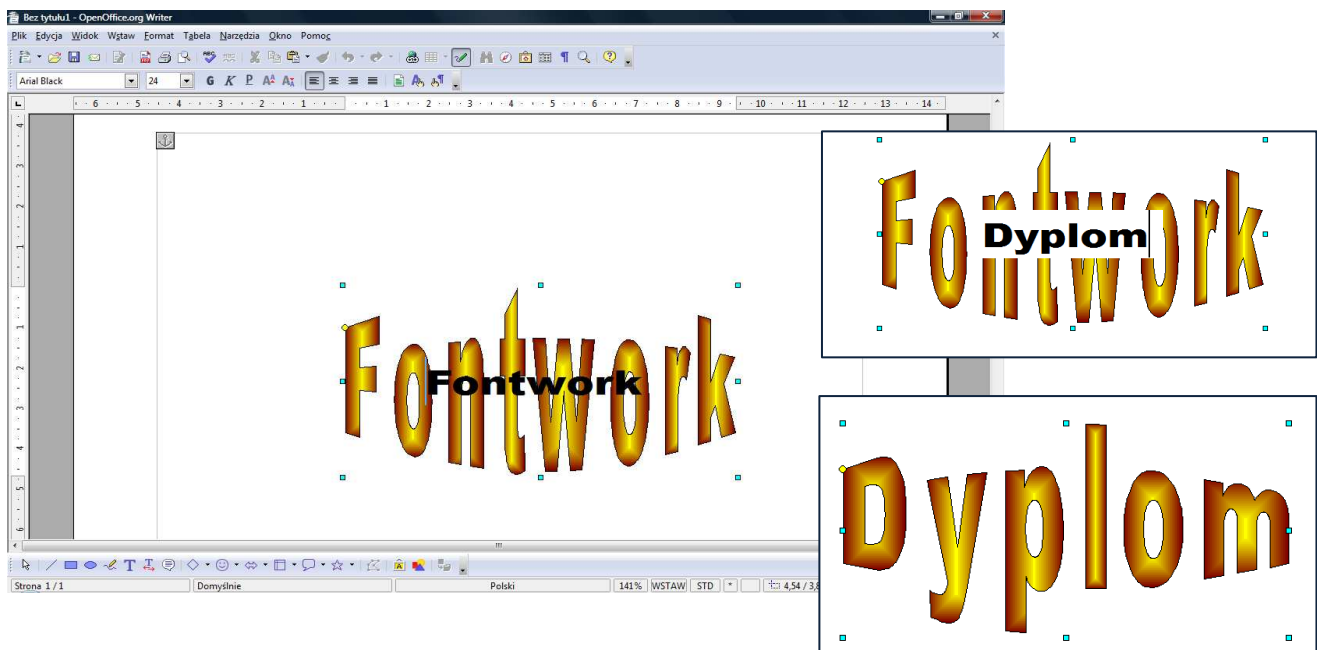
Bez tytułu1 - OpenOffice.org Writer

Plik Edycja Widok Wstaw Format Tabela Narzędzia Okno Pomoc

Arial Black 24

6 5 4 3 2 1 1 2 3 4 5 6 7 8 9 10 11 12 13 14

Fontwork

Fontwork

Strona 1 / 1 Domyślnie Polski 141% WSTAW STD * 4,54 / 3,8

Fontwork

Dyplom

Dyplom